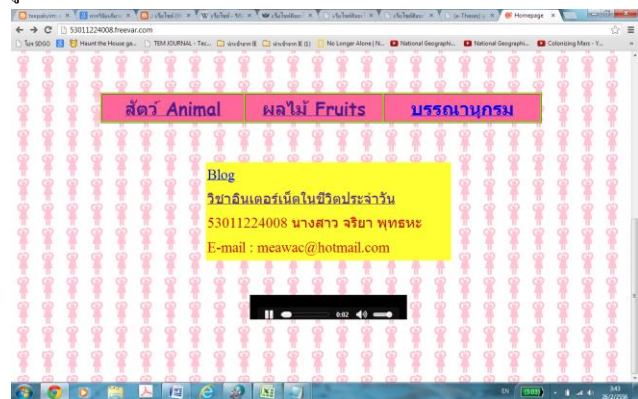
Homepage

53011224008.freevar.com

Haunt the House ga... | TEM JOURNAL - Tec... | No Longer Alone | N... | National Geographi... | National Geographi... | Colonizing Mars - Y...

| สัตว์ Animal | ผลไม้ Fruits | บรรณานุกรม |
|---|---|---|

Blog
วิชาอินเตอร์เน็ตในชีวิตประจำวัน
53011224008 นางสาว จริยา พุทธหะ
E-mail : meawac@hotmail.com

0:02

EN